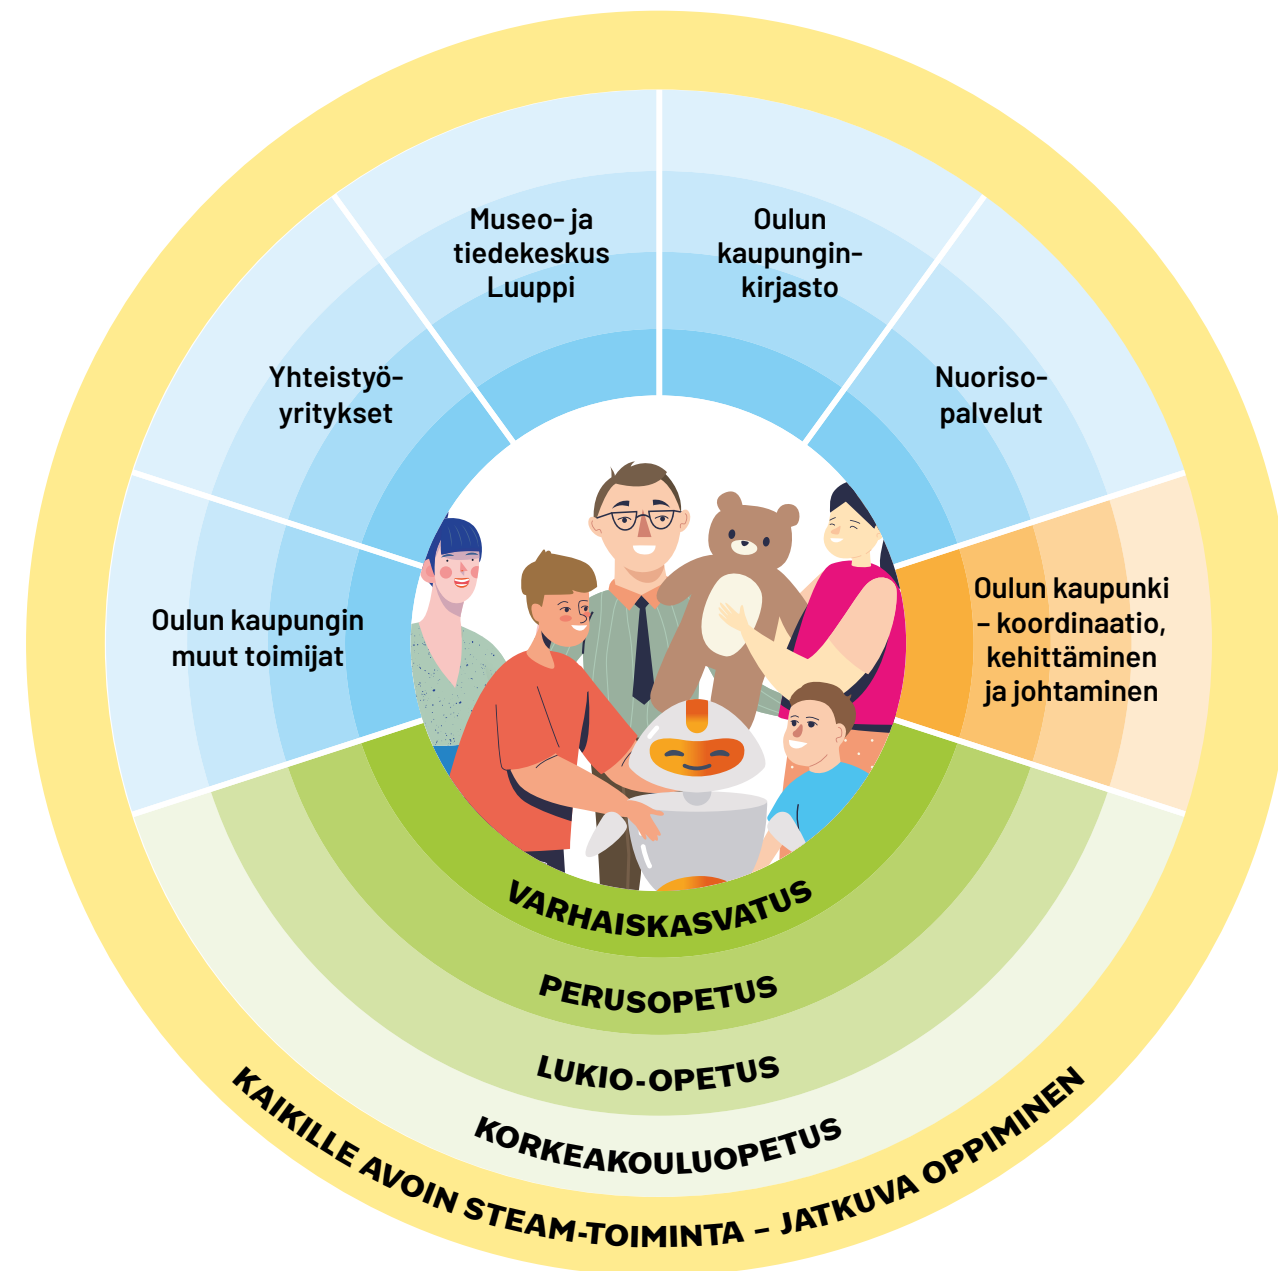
Museo- ja tiedekeskus Luuppi

Oulun kaupunginkirjasto

Yhteistyöyritykset

Nuorisopalvelut

Oulun kaupungin muut toimijat

Oulun kaupunki – koordinaatio, kehittäminen ja johtaminen

VARHAISKASVATUS

PERUSOPETUS

LUKIO-OPETUS

KORKEAKOULUOPETUS

KAIKILLE AVOIN STEAM-TOIMINTA – JATKUVA OPPIMINEN